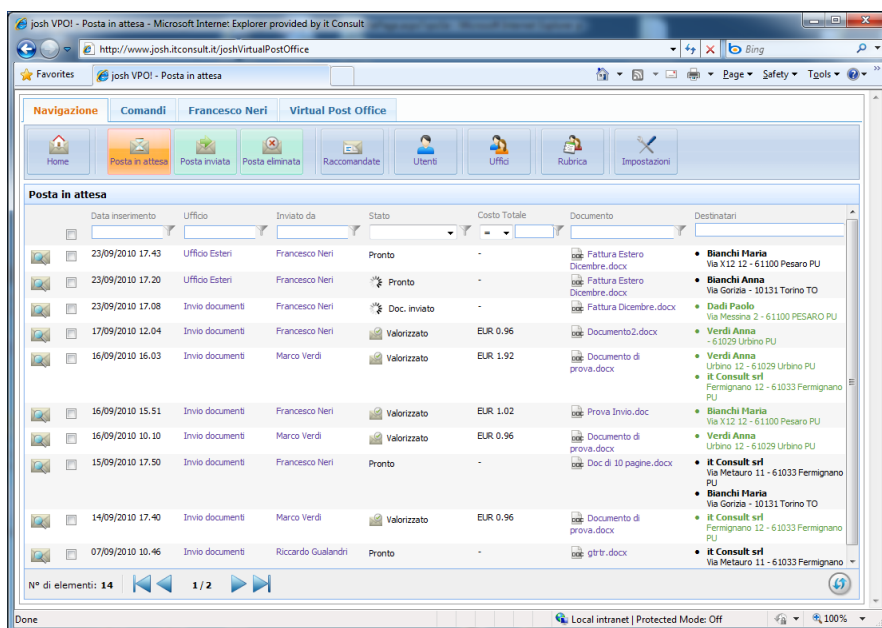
josh VPO! - Posta in attesa - Microsoft Internet Explorer provided by it Consult

http://www.josh.itconsult.it/joshVirtualPostOffice

Bing

Favorites

josh VPO! - Posta in attesa

Page ▾ Safety ▾ Tools ▾

Navigazione | Comandi | Francesco Neri | Virtual Post Office

Home | Posta in attesa | Posta inviata | Posta eliminata | Raccomandate | Utenti | Uffici | Rubrica | Impostazioni

Posta in attesa

| | | Data inserimento | Ufficio | Inviato da | Stato | Costo Totale | Documento | Destinatari |
|---|---|---|---|---|---|---|---|---|
| | | 23/09/2010 17.43 | Ufficio Esteri | Francesco Neri | Pronto | - | Fattura Estero Dicembre.docx | • Bianchi Maria Via X12 12 - 61100 Pesaro PU |
| | | 23/09/2010 17.20 | Ufficio Esteri | Francesco Neri | Pronto | - | Fattura Estero Dicembre.docx | • Bianchi Anna Via Gorizia - 10131 Torino TO |
| | | 23/09/2010 17.08 | Invio documenti | Francesco Neri | Doc. inviato | - | Fattura Dicembre.docx | • Dadi Paolo Via Messina 2 - 61100 PESARO PU |
| | | 17/09/2010 12.04 | Invio documenti | Francesco Neri | Valorizzato | EUR 0.96 | Documento2.docx | • Verdi Anna - 61029 Urbino PU |
| | | 16/09/2010 16.03 | Invio documenti | Marco Verdi | Valorizzato | EUR 1.92 | Documento di prova.docx | • Verdi Anna Urbino 12 - 61029 Urbino PU • it Consult srl Fermignano 12 - 61033 Fermignano PU |
| | | 16/09/2010 15.51 | Invio documenti | Francesco Neri | Valorizzato | EUR 1.02 | Prova Invio.doc | • Bianchi Maria Via X12 12 - 61100 Pesaro PU |
| | | 16/09/2010 10.10 | Invio documenti | Marco Verdi | Valorizzato | EUR 0.96 | Documento di prova.docx | • Verdi Anna Urbino 12 - 61029 Urbino PU |
| | | 15/09/2010 17.50 | Invio documenti | Francesco Neri | Pronto | - | Doc di 10 pagine.docx | • it Consult srl Via Metauro 11 - 61033 Fermignano PU • Bianchi Maria Via Gorizia - 10131 Torino TO |
| | | 14/09/2010 17.40 | Invio documenti | Marco Verdi | Valorizzato | EUR 0.96 | Documento di prova.docx | • it Consult srl Fermignano 12 - 61033 Fermignano PU |
| | | 07/09/2010 10.46 | Invio documenti | Riccardo Gualandri | Pronto | - | gtrtr.docx | • it Consult srl Via Metauro 11 - 61033 Fermignano |

N° di elementi: 14   1 / 2

Done | Local intranet | Protected Mode: Off | 100%